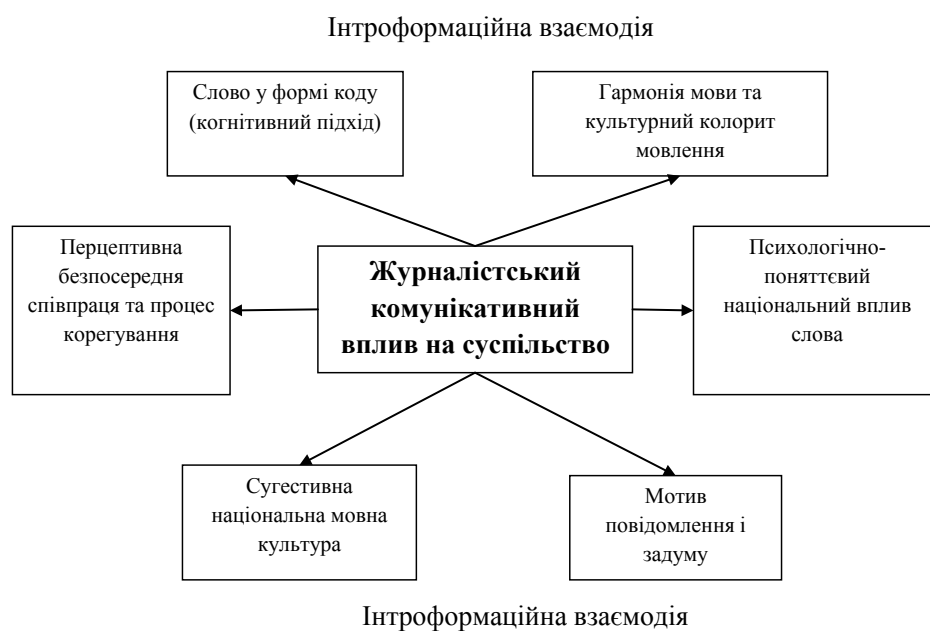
Інтроформаційна взаємодія

Слово у формі коду (когнітивний підхід)

Гармонія мови та культурний колорит мовлення

Перцептивна безпосередня співпраця та процес корегування

Журналістський комунікативний вплив на суспільство

Психологічно-поняттєвий національний вплив слова

Сугестивна національна мовна культура

Мотив повідомлення і задуму

Інтроформаційна взаємодія